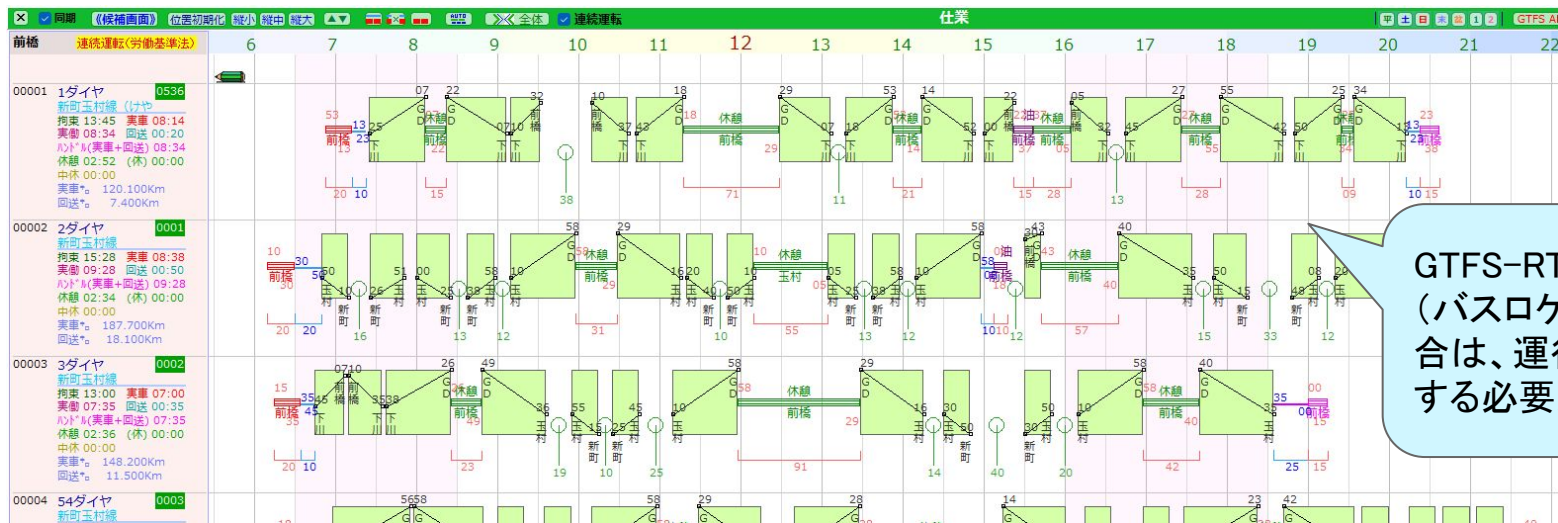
同期 《候補画面》 位置初期化 縦小 縦中 縦大 全体 連続運転 仕業 平 土 日 GTFS

前橋 連続運転(労働基準法) 6 7 8 9 10 11 12 13 14 15 16 17 18 19 20 21 22

00001 1ダイヤ 0536
新町玉村線 (けやき
拘束 13:45 実車 08:14
実働 08:34 回送 00:20
ハンドル(実車+回送) 08:34
休憩 02:52 (休) 00:00
中休 00:00
実車キロ 120.100Km
回送キロ 7.400Km

00002 2ダイヤ 0001
新町玉村線
拘束 15:28 実車 08:38
実働 09:28 回送 00:50
ハンドル(実車+回送) 09:28
休憩 02:34 (休) 00:00
中休 00:00
実車キロ 187.700Km
回送キロ 18.100Km

00003 3ダイヤ 0002
新町玉村線
拘束 13:00 実車 07:00
実働 07:35 回送 00:35
ハンドル(実車+回送) 07:35
休憩 02:36 (休) 00:00
中休 00:00
実車キロ 148.200Km
回送キロ 11.500Km

00004 54ダイヤ 0003
新町玉村線

休憩 前橋 休憩 玉村 油

GTFS-RT
(バスロケ
合は、運行
する必要